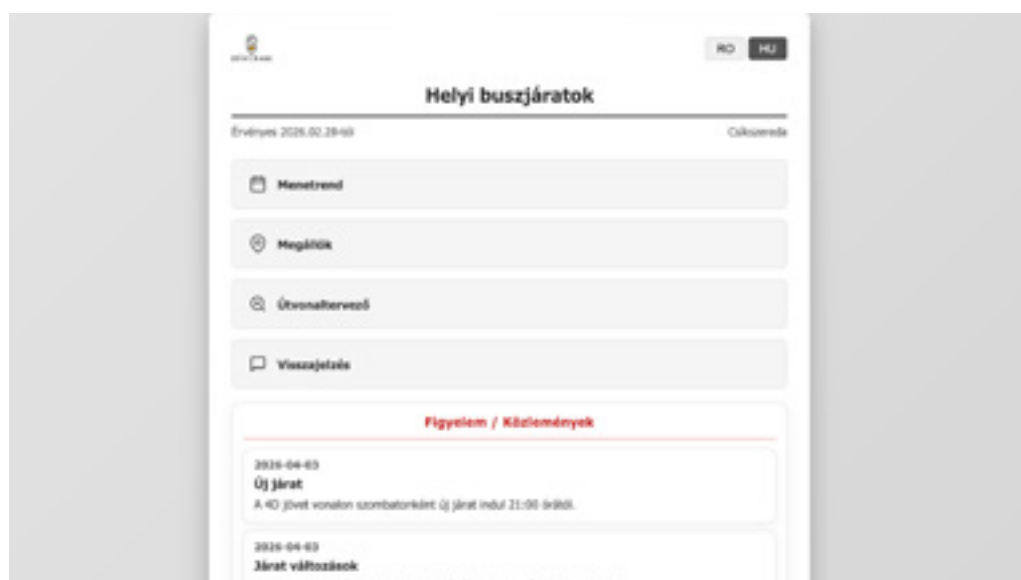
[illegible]

RO HU

Helyi buszjáratok

Érvényes 2026.02.28-tól

Csíkszereda

Menetrend

Megállók

Útvonaltervező

Visszajelzés

Figyelem / Közlemények

2026-04-03
Új járat
A 4D jövet vonalon szombatonként új járat indul 21:00 órától.

2026-04-03
Járat változások